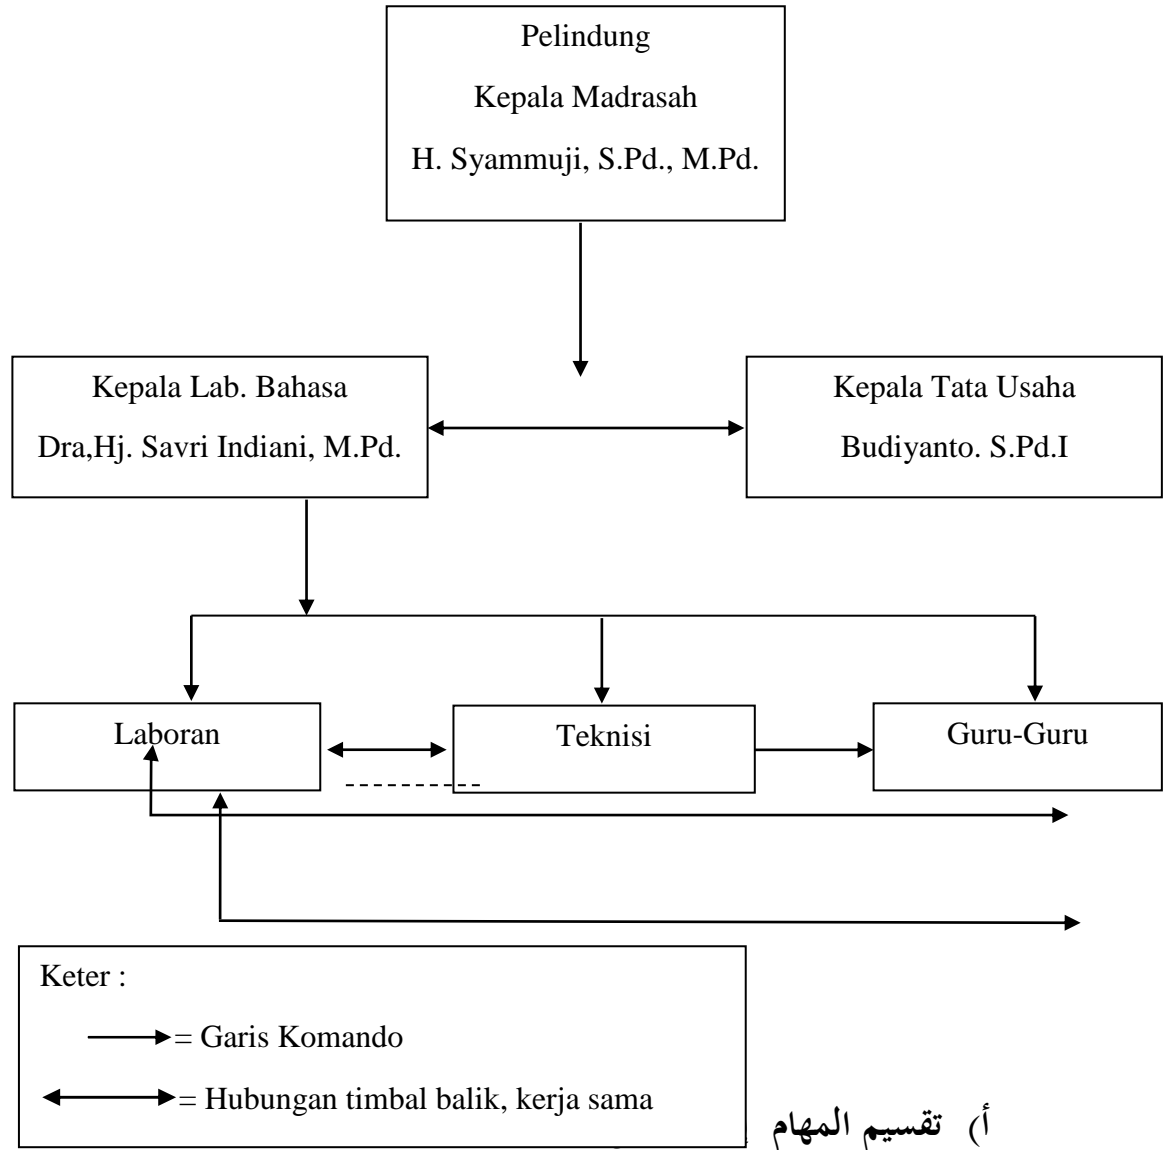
Pelindung
Kepala Madrasah
H. Syammuji, S.Pd., M.Pd.

Kepala Lab. Bahasa
Dra,Hj. Savri Indiani, M.Pd.

Kepala Tata Usaha
Budiyanto. S.Pd.I

Laboran

Teknisi

Guru-Guru

Keter :
= Garis Komando
= Hubungan timbal balik, kerja sama

أ) تقسيم المهام